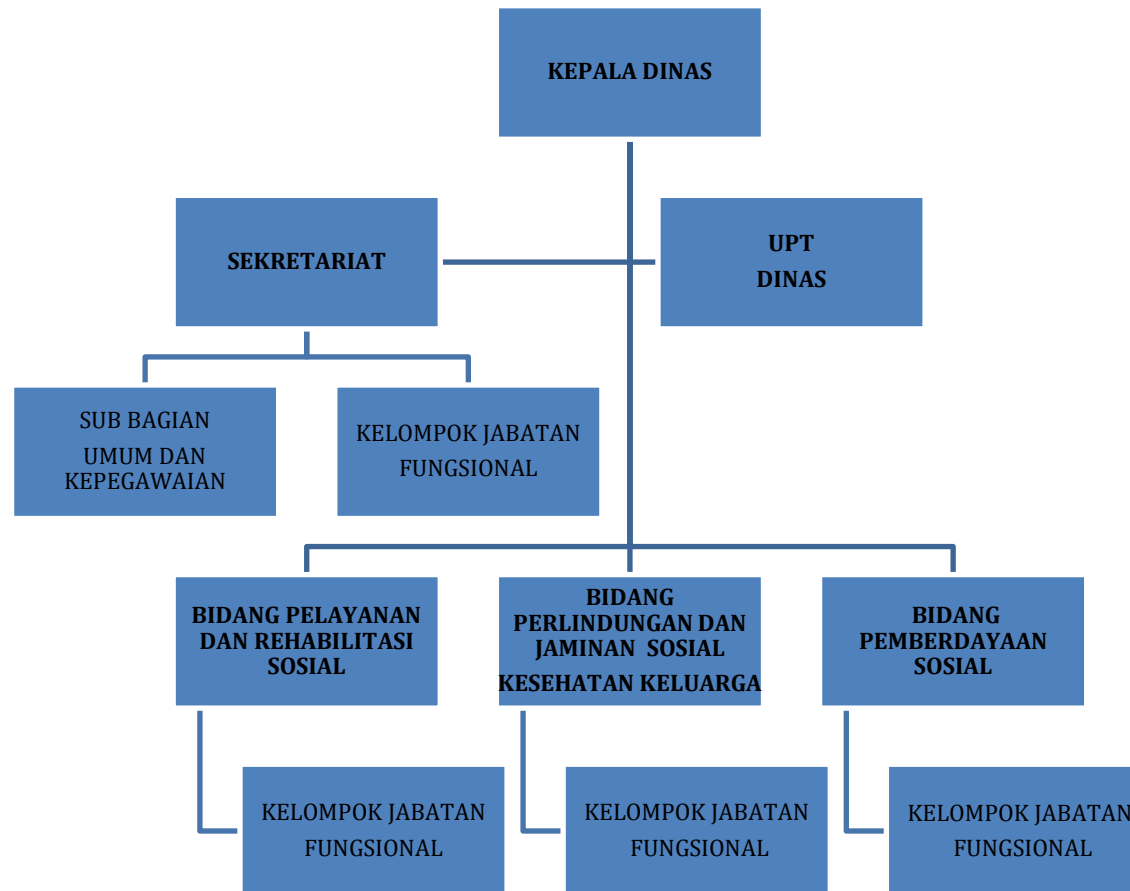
KEPALA DINAS

SEKRETARIAT

UPT DINAS

SUB BAGIAN UMUM DAN KEPEGAWAIAN

KELOMPOK JABATAN FUNGSIONAL

BIDANG PELAYANAN DAN REHABILITASI SOSIAL

BIDANG PERLINDUNGAN DAN JAMINAN SOSIAL KESEHATAN KELUARGA

BIDANG PEMBERDAYAAN SOSIAL

KELOMPOK JABATAN FUNGSIONAL

KELOMPOK JABATAN FUNGSIONAL

KELOMPOK JABATAN FUNGSIONAL